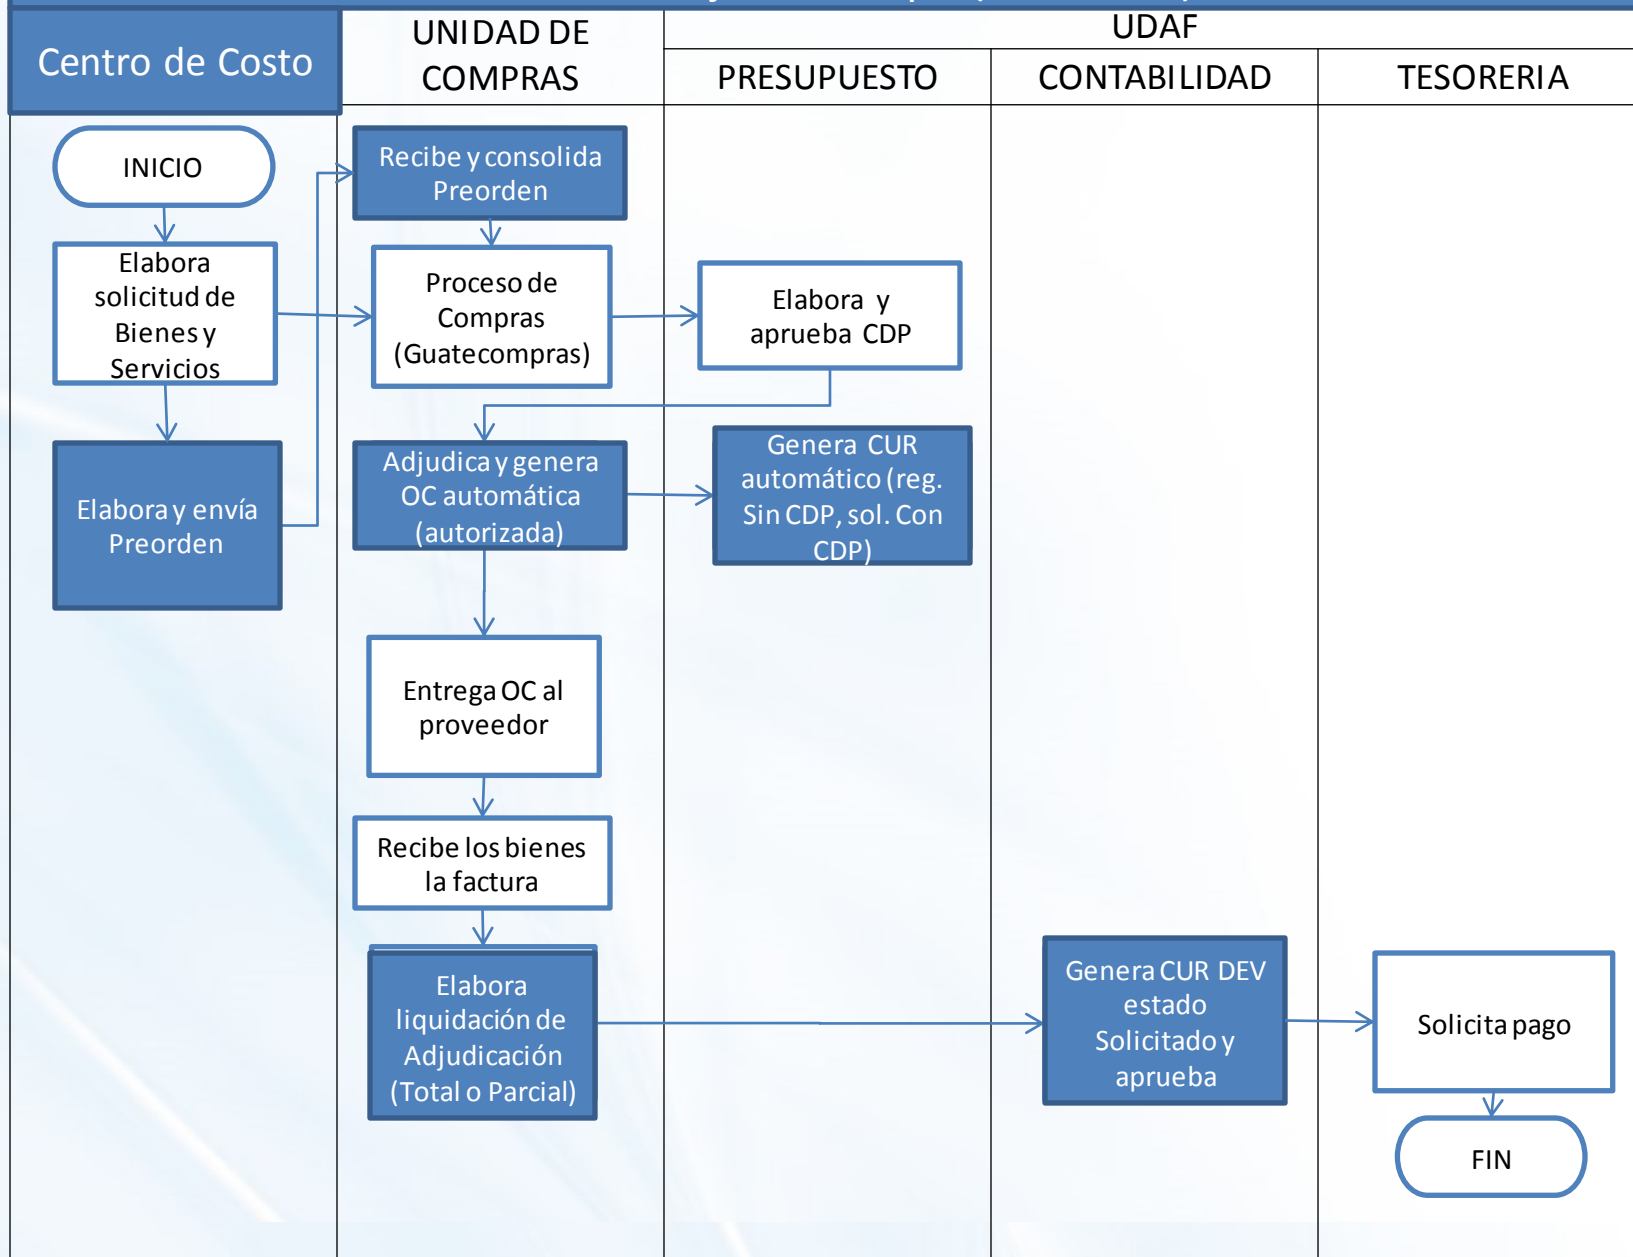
Centro de Costo

UNIDAD DE COMPRAS

UDAF

PRESUPUESTO

CONTABILIDAD

TESORERIA

INICIO

Elabora solicitud de Bienes y Servicios

Elabora y envía Preorden

Recibe y consolida Preorden

Proceso de Compras (Guatecompras)

Elabora y aprueba CDP

Adjudica y genera OC automática (autorizada)

Genera CUR automático (reg. Sin CDP, sol. Con CDP)

Entrega OC al proveedor

Recibe los bienes la factura

Elabora liquidación de Adjudicación (Total o Parcial)

Genera CUR DEV estado Solicitado y aprueba

Solicita pago

FIN